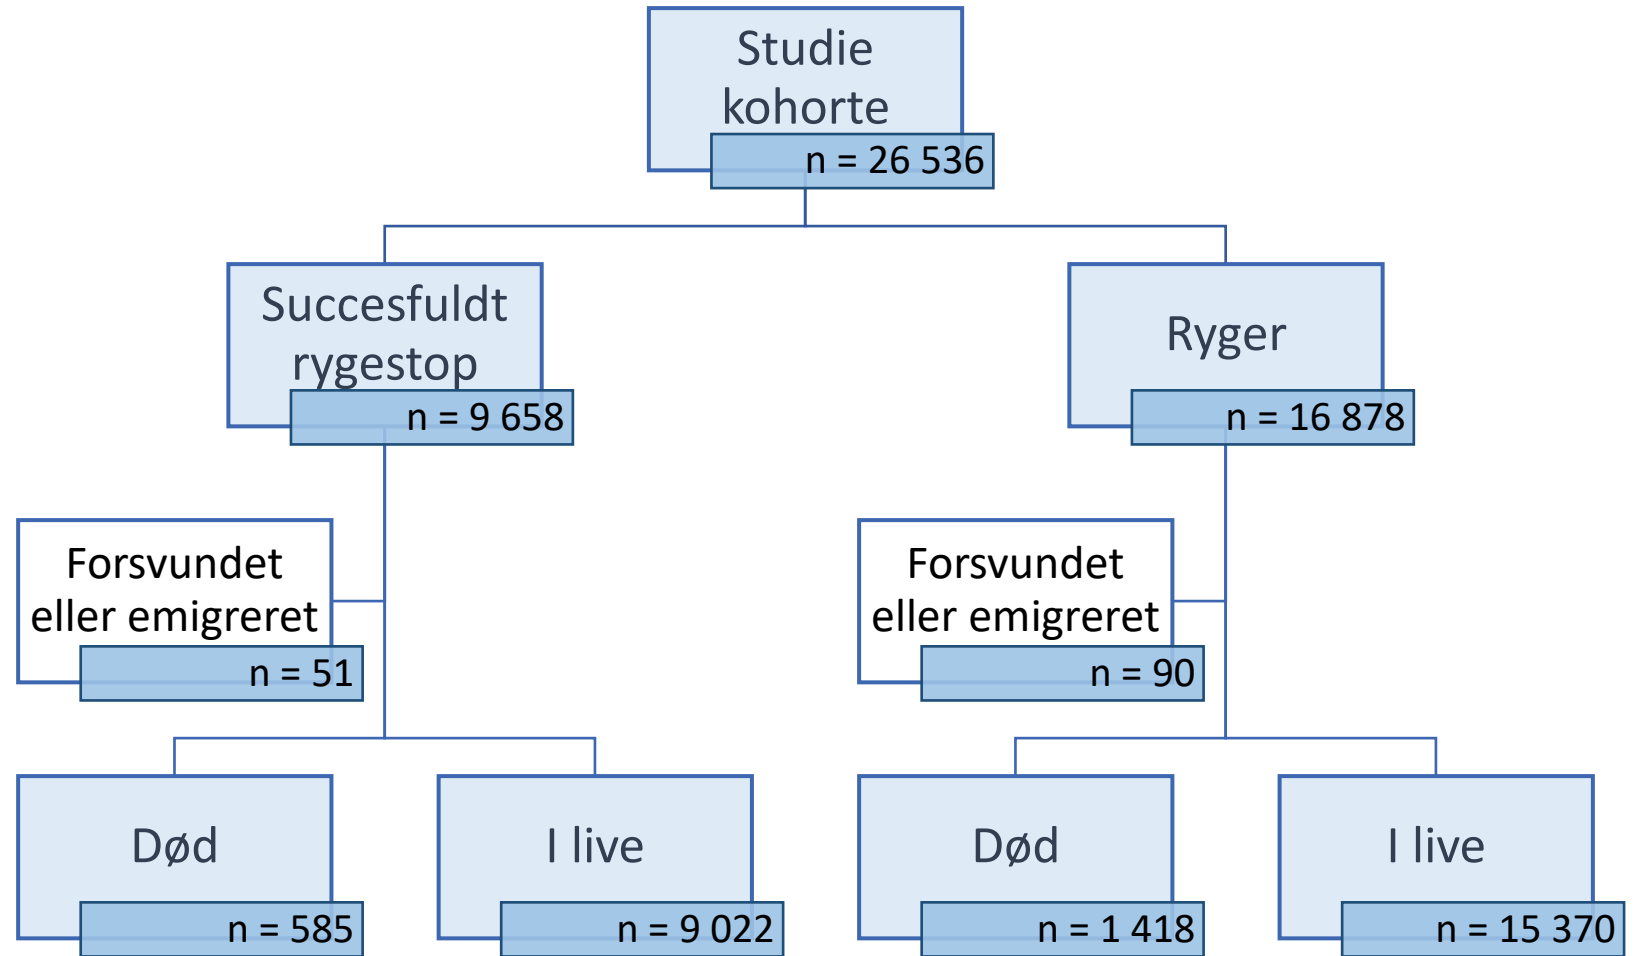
Studie kohorte
n = 26 536

Succesfuldt rygestop
n = 9 658

Ryger
n = 16 878

Forsvundet eller emigreret
n = 51

Forsvundet eller emigreret
n = 90

Død
n = 585

I live
n = 9 022

Død
n = 1 418

I live
n = 15 370